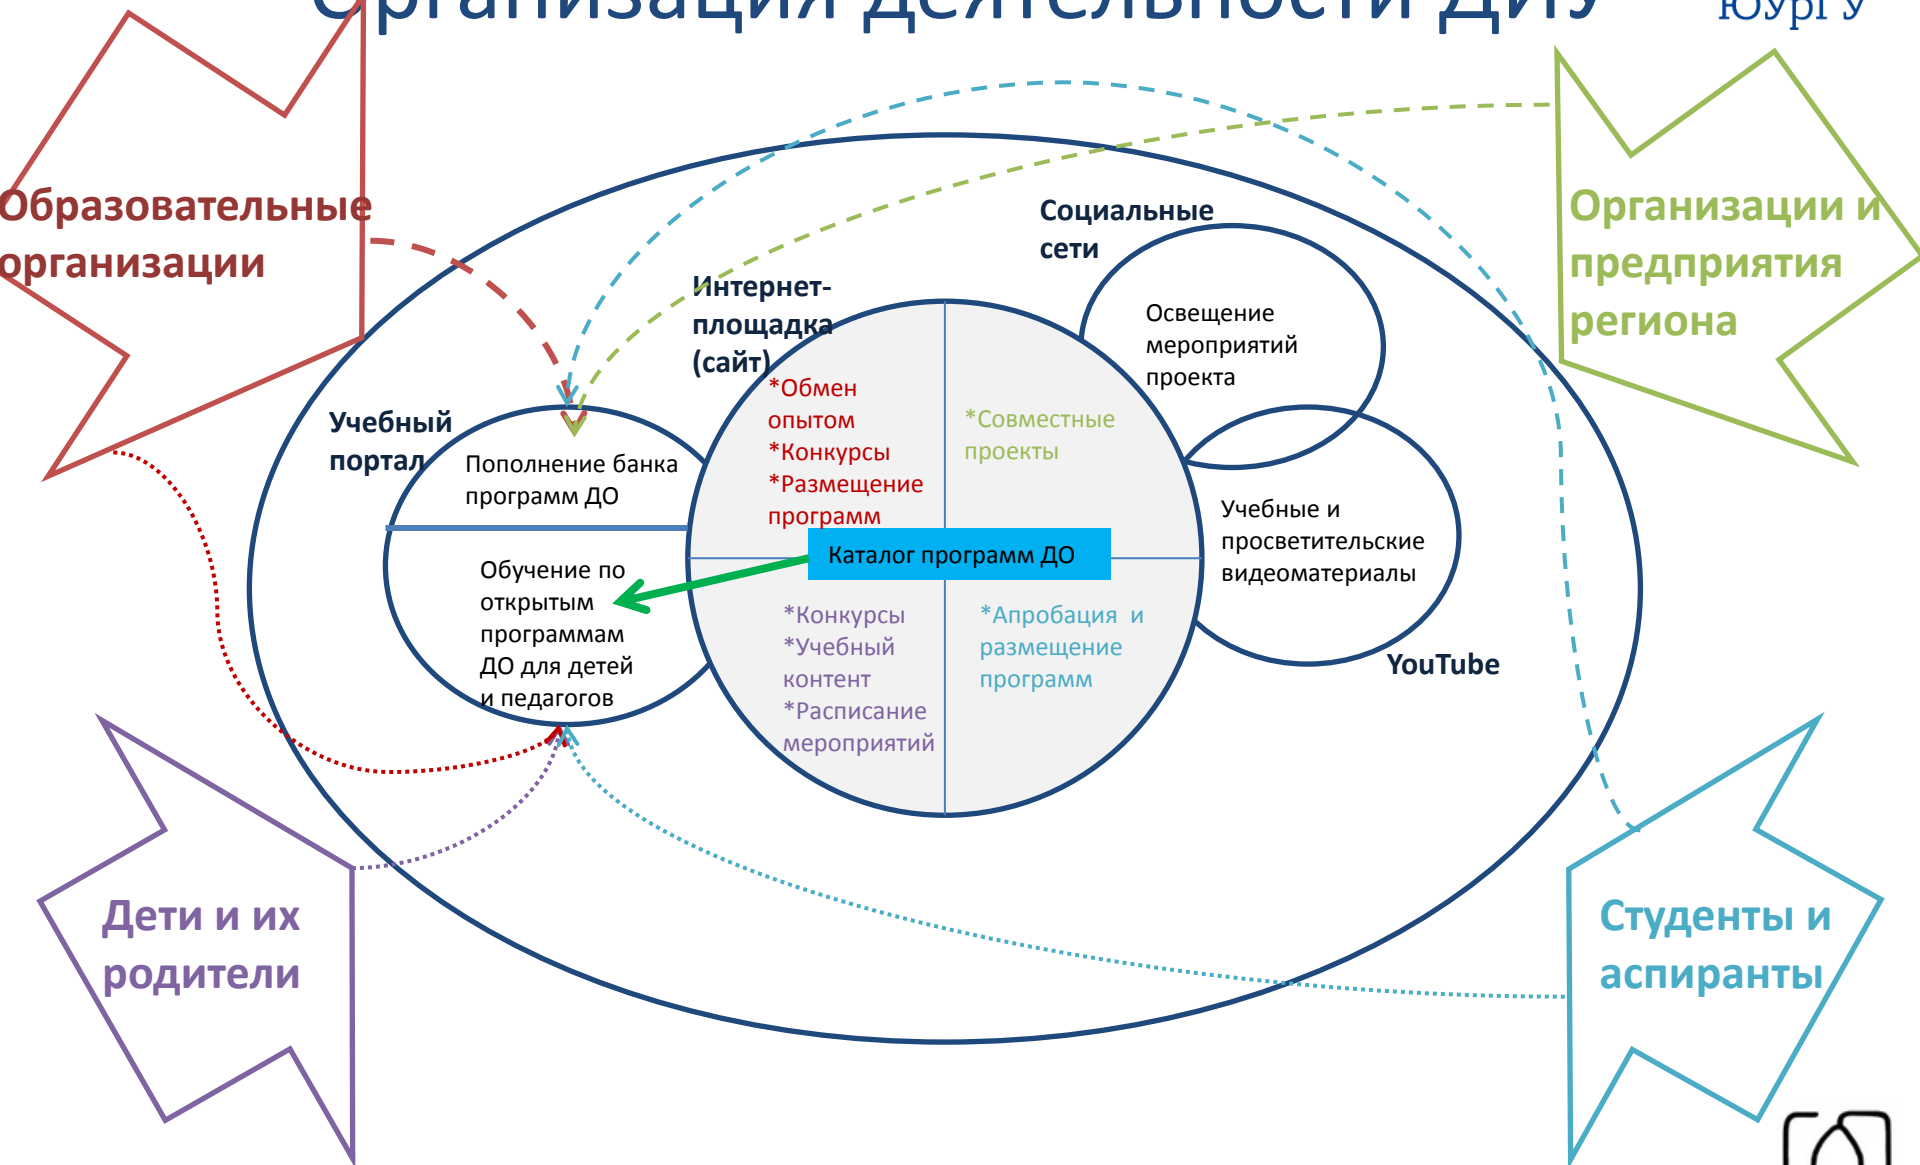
Организация деятельности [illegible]

ЮУрГУ

Образовательные организации

Организации и предприятия региона

Социальные сети

Освещение мероприятий проекта

Интернет-площадка (сайт)

*Обмен опытом
*Конкурсы
*Размещение программ

*Совместные проекты

Учебный портал

Пополнение банка программ ДО

Обучение по открытым программам ДО для детей и педагогов

Каталог программ ДО

Учебные и просветительские видеоматериалы

YouTube

*Конкурсы
*Учебный контент
*Расписание мероприятий

*Апробация и размещение программ

Дети и их родители

Студенты и аспиранты